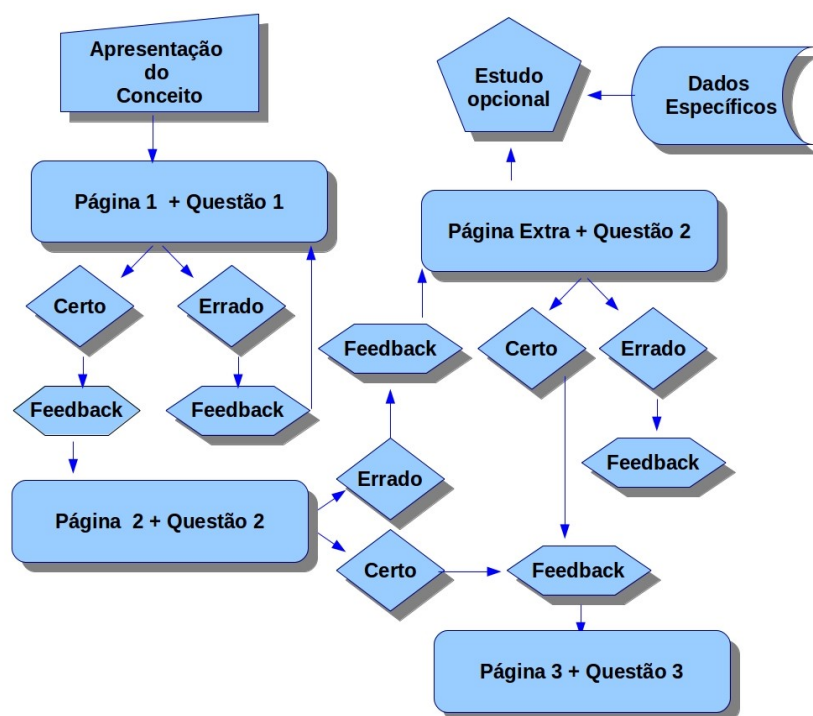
Apresentação do Conceito

Estudo opcional

Dados Específicos

Página 1 + Questão 1

Página Extra + Questão 2

Certo

Errado

Feedback

Certo

Errado

Feedback

Feedback

Feedback

Errado

Página 2 + Questão 2

Certo

Feedback

Página 3 + Questão 3